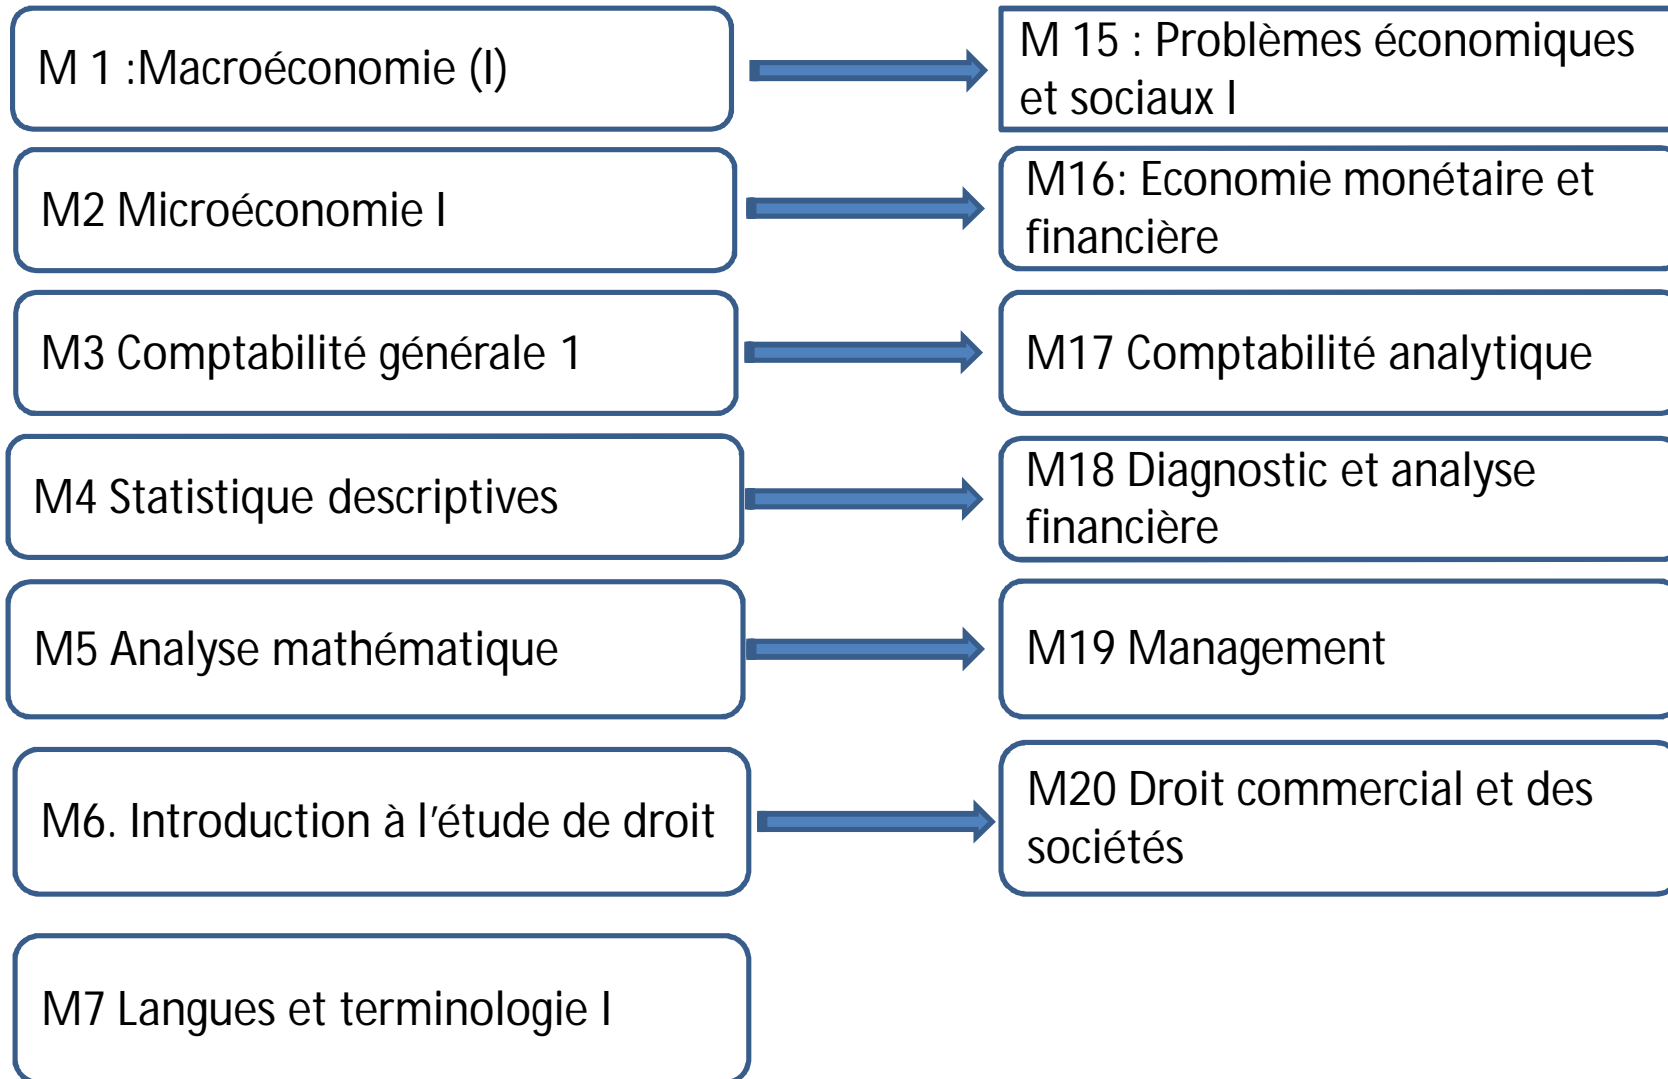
M 1 :Macroéconomie (I)

M 15 : Problèmes économiques et sociaux I

M2 Microéconomie I

M16: Economie monétaire et financière

M3 Comptabilité générale 1

M17 Comptabilité analytique

M4 Statistique descriptives

M18 Diagnostic et analyse financière

M5 Analyse mathématique

M19 Management

M6. Introduction à l'étude de droit

M20 Droit commercial et des sociétés

M7 Langues et terminologie I